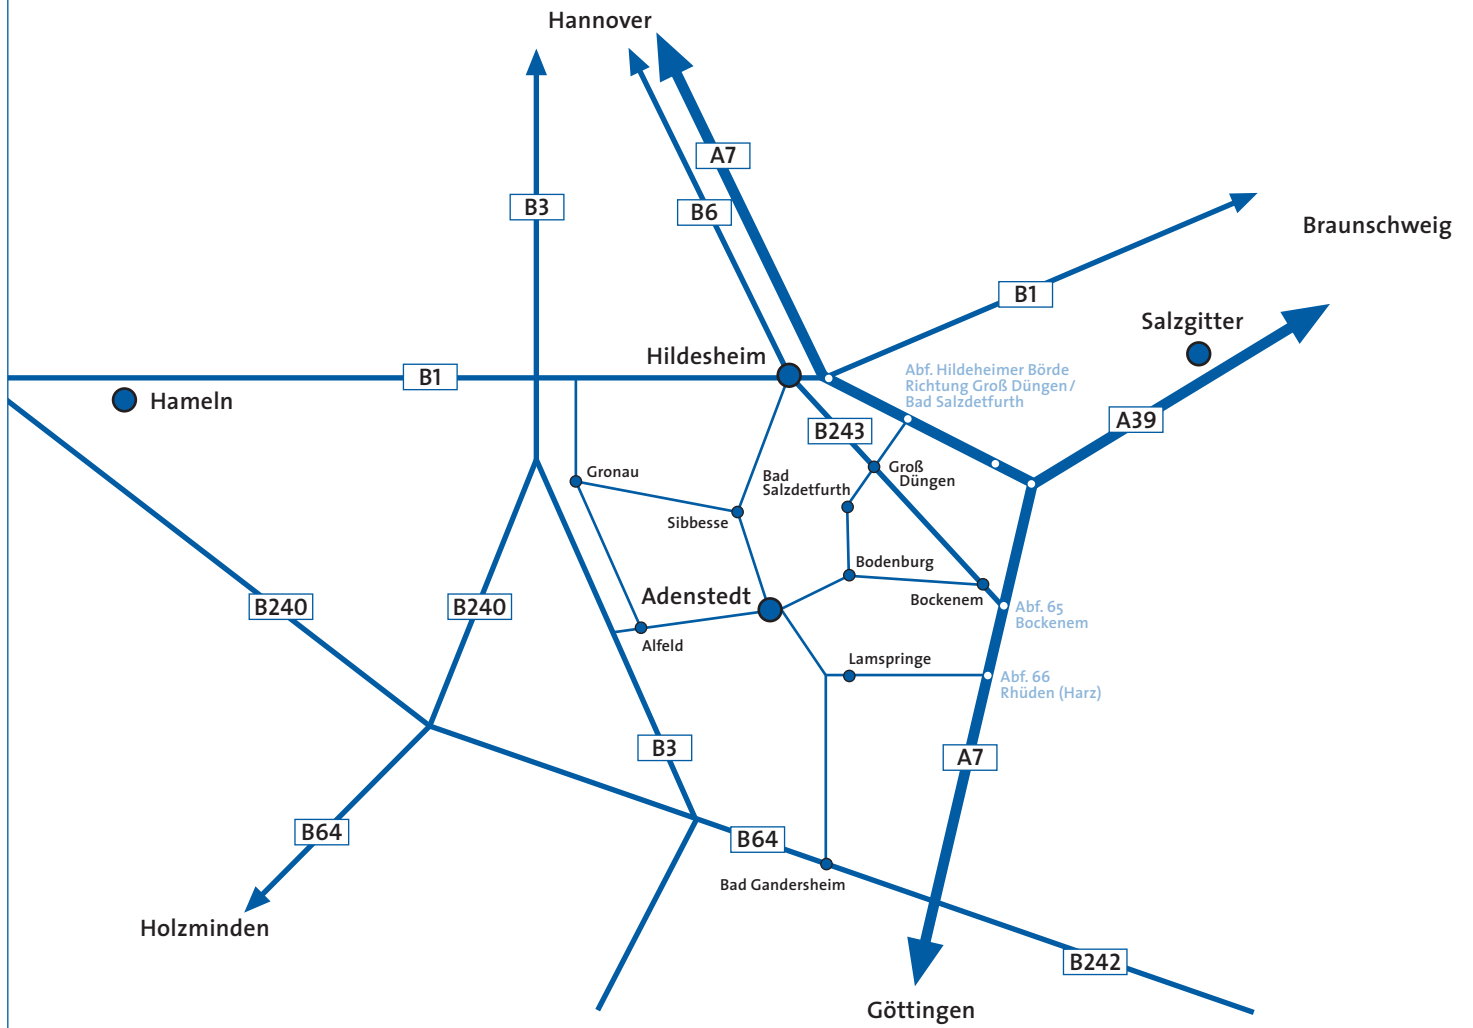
Hannover

A7

B6

B3

Braunschweig

B1

Salzgitter

Hildesheim

B1

Hameln

Abf. Hildeheimer Börde Richtung Groß Düngen / Bad Salzdetfurth

A39

B243

Groß Düngen

Bad Salzdetfurth

Gronau

Sibbesse

Bodenburg

Adenstedt

Bockenem

Abf. 65 Bockenem

B240

B240

Alfeld

Lamspringe

Abf. 66 Rhüden (Harz)

B3

A7

B64

B64

Bad Gandersheim

Holzminden

B242

Göttingen